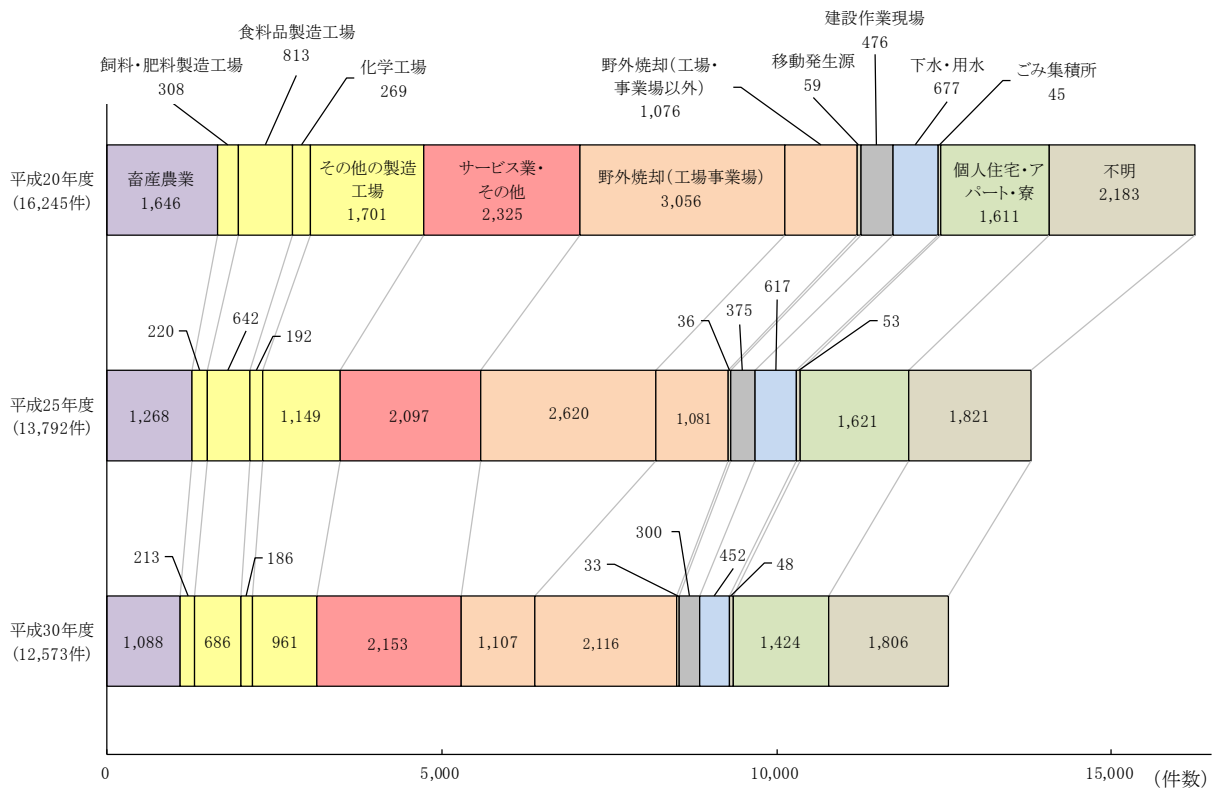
食料品製造工場
813

飼料・肥料製造工場
308

化学工場
269

建設作業現場
476

野外焼却(工場・事業場以外)
1,076

移動発生源
59

下水・用水
677

ごみ集積所
45

平成20年度
(16,245件)

畜産農業
1,646

その他の製造工場
1,701

サービス業・その他
2,325

野外焼却(工場事業場)
3,056

個人住宅・アパート・寮
1,611

不明
2,183

220
642
192
36
375
617
53

平成25年度
(13,792件)

1,268
1,149
2,097
2,620
1,081
1,621
1,821

213
186
300
33
452
48

平成30年度
(12,573件)

1,088
686
961
2,153
1,107
2,116
1,424
1,806

0
5,000
10,000
15,000
(件数)